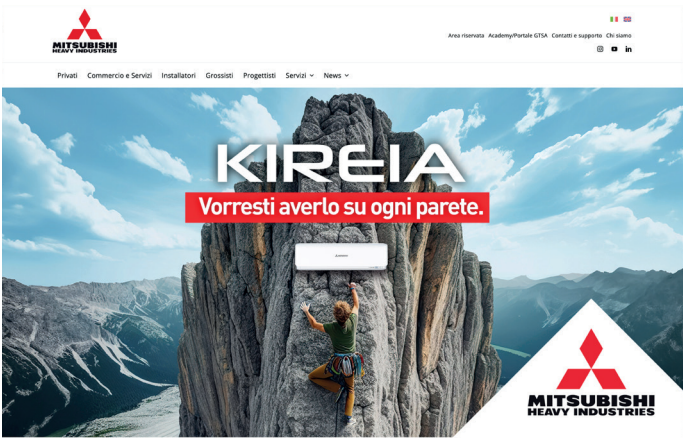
MITSUBISHI
HEAVY INDUSTRIES

Area riservata Academy/Portale GTSA Contatti e supporto Chi siamo

Privati Commercio e Servizi Installatori Grossisti Progettisti Servizi News

KIREIA

Vorresti averlo su ogni parete.

MITSUBISHI
HEAVY INDUSTRIES